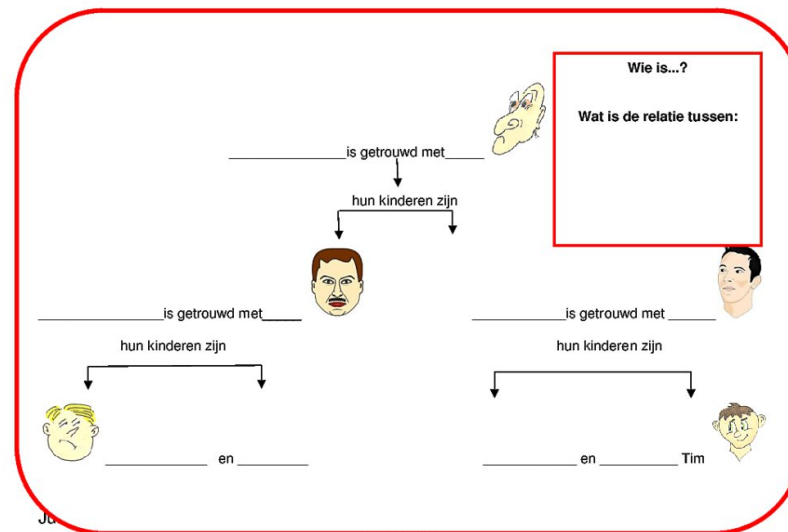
Wie is...?

Wat is de relatie tussen:

_______________is getrouwd met______

hun kinderen zijn

________________is getrouwd met_____

hun kinderen zijn

_____________ en _________

____________is getrouwd met ______

hun kinderen zijn

____________ en __________ Tim

Ju